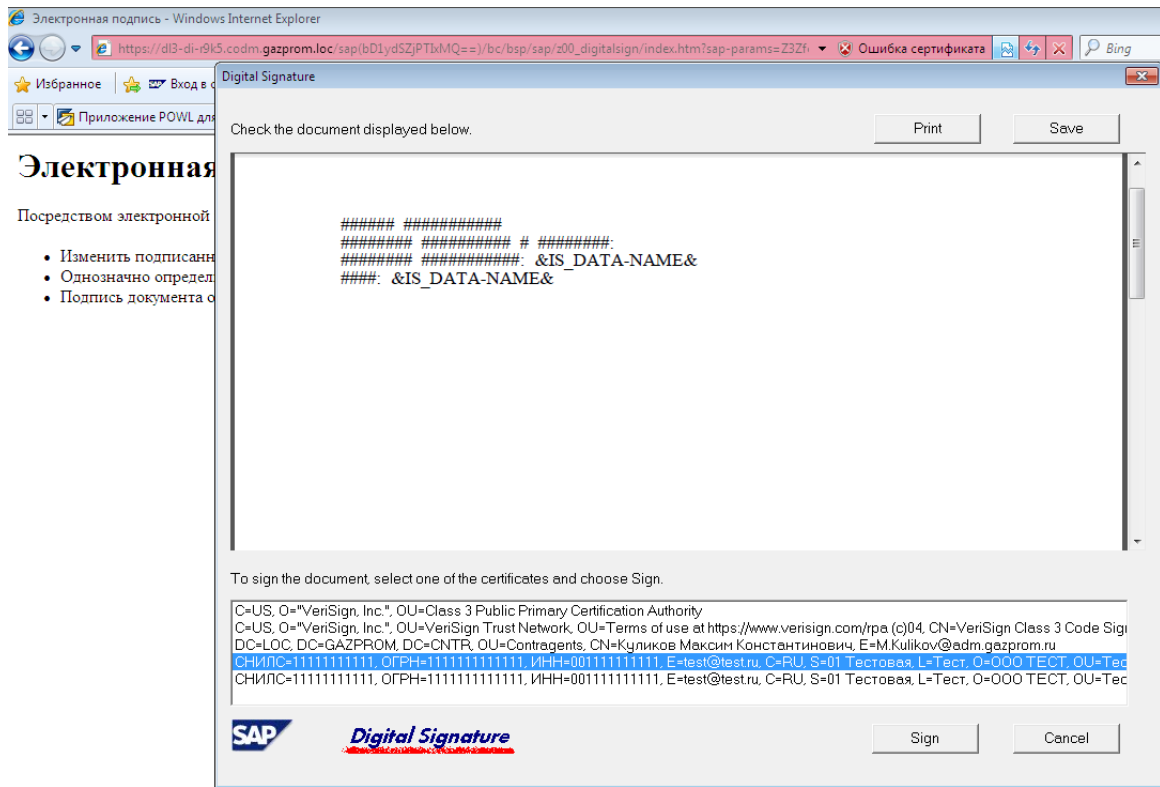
Электронная подпись - Windows Internet Explorer

https://dl3-di-r9k5.codm.gazprom.loc/sap(bD1ydSZjPTIxMQ==)/bc/bsp/sap/z00_digitalsign/index.htm?sap-params=Z3Zf
Ошибка сертификата
Bing

Избранное
Вход в
Приложение POWL для

Электронная

Посредством электронной

- Изменить подписанн
- Однозначно определ
- Подпись документа о

Digital Signature

Check the document displayed below.

Print

Save

######  ###########
########  ##########  #  ########:
########  ###########:  &IS_DATA-NAME&
####:  &IS_DATA-NAME&

To sign the document, select one of the certificates and choose Sign.

C=US, O="VeriSign, Inc.", OU=Class 3 Public Primary Certification Authority
C=US, O="VeriSign, Inc.", OU=VeriSign Trust Network, OU=Terms of use at https://www.verisign.com/rpa (c)04, CN=VeriSign Class 3 Code Sig
DC=LOC, DC=GAZPROM, DC=CNTR, OU=Contragents, CN=Куликов Максим Константинович, E=M.Kulikov@adm.gazprom.ru
СНИЛС=11111111111, ОГРН=1111111111111, ИНН=001111111111, E=test@test.ru, C=RU, S=01 Тестовая, L=Тест, O=ООО ТЕСТ, OU=Те
СНИЛС=11111111111, ОГРН=1111111111111, ИНН=001111111111, E=test@test.ru, C=RU, S=01 Тестовая, L=Тест, O=ООО ТЕСТ, OU=Те

SAP

Digital Signature

Sign

Cancel